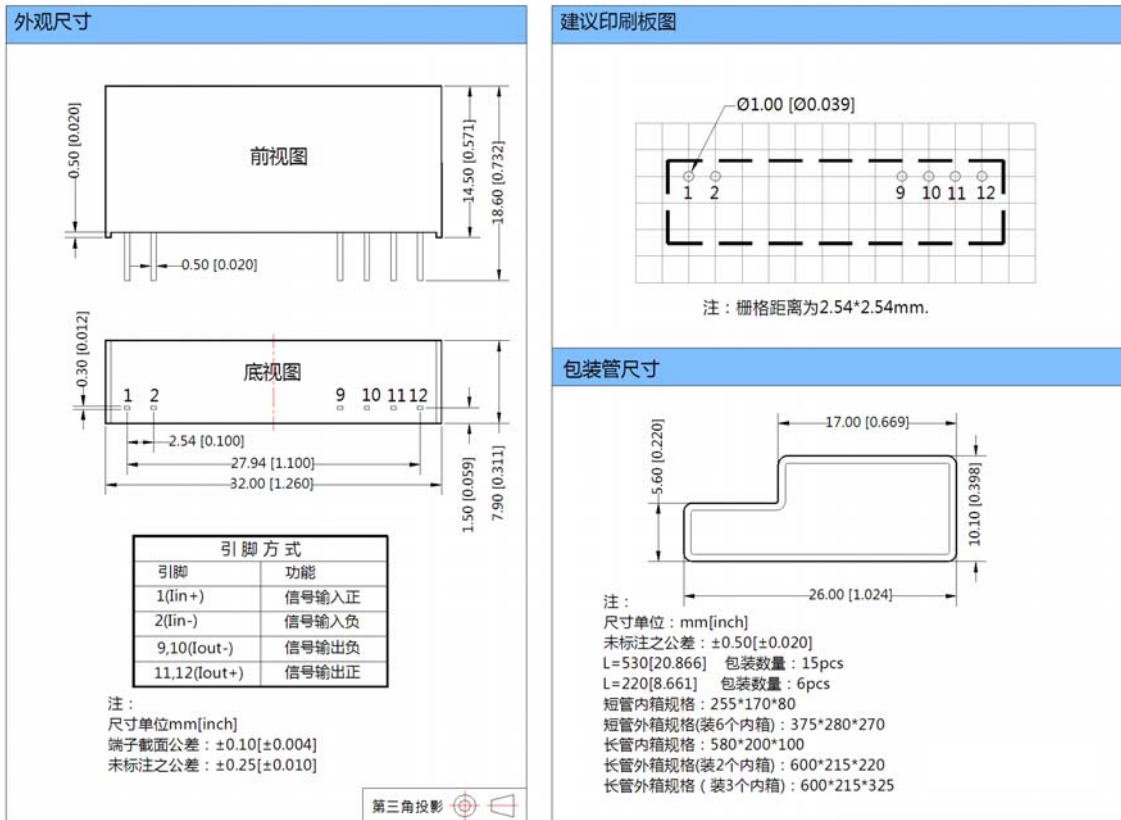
外观尺寸

前视图

0.50 [0.020]

14.50 [0.571]

18.60 [0.732]

0.50 [0.020]

0.30 [0.012]

底视图

1 2 9 10 11 12

2.54 [0.100]

27.94 [1.100]

32.00 [1.260]

1.50 [0.059]

7.90 [0.311]

| 引脚方式 | |
|---|---|
| 引脚 | 功能 |
| 1(Iin+) | 信号输入正 |
| 2(Iin-) | 信号输入负 |
| 9,10(Iout-) | 信号输出负 |
| 11,12(Iout+) | 信号输出正 |

注：
尺寸单位mm[inch]
端子截面公差：±0.10[±0.004]
未标注之公差：±0.25[±0.010]

第三角投影

建议印刷板图

Ø1.00 [Ø0.039]

1 2 9 10 11 12

注：栅格距离为2.54*2.54mm.

包装管尺寸

17.00 [0.669]

5.60 [0.220]

10.10 [0.398]

26.00 [1.024]

注：
尺寸单位：mm[inch]
未标注之公差：±0.50[±0.020]
L=530[20.866] 包装数量：15pcs
L=220[8.661] 包装数量：6pcs
短管内箱规格：255*170*80
短管外箱规格(装6个内箱)：375*280*270
长管内箱规格：580*200*100
长管外箱规格(装2个内箱)：600*215*220
长管外箱规格（装3个内箱)：600*215*325